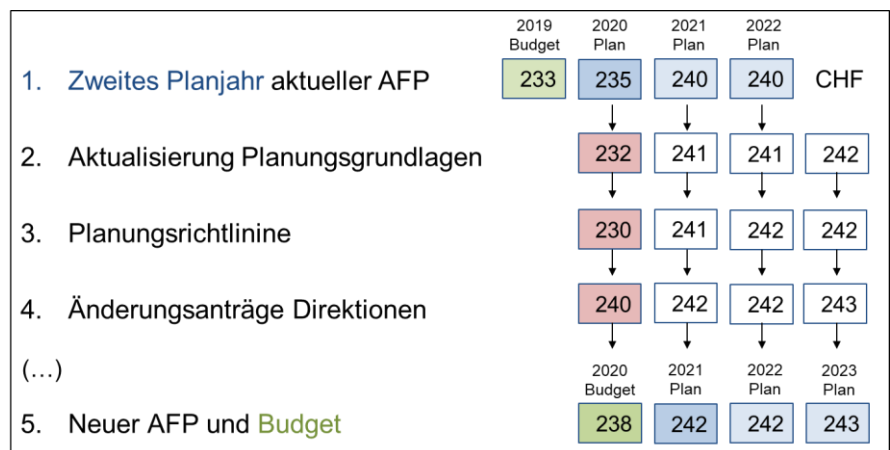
| | 2019 Budget | 2020 Plan | 2021 Plan | 2022 Plan | |
|---|---|---|---|---|---|
| 1. Zweites Planjahr aktueller AFP | 233 | 235 | 240 | 240 | CHF |
| 2. Aktualisierung Planungsgrundlagen | | 232 | 241 | 241 | 242 |
| 3. Planungsrichtlinine | | 230 | 241 | 242 | 242 |
| 4. Änderungsanträge Direktionen | | 240 | 242 | 242 | 243 |

(…)

| | 2020 Budget | 2021 Plan | 2022 Plan | 2023 Plan |
|---|---|---|---|---|
| 5. Neuer AFP und Budget | 238 | 242 | 242 | 243 |